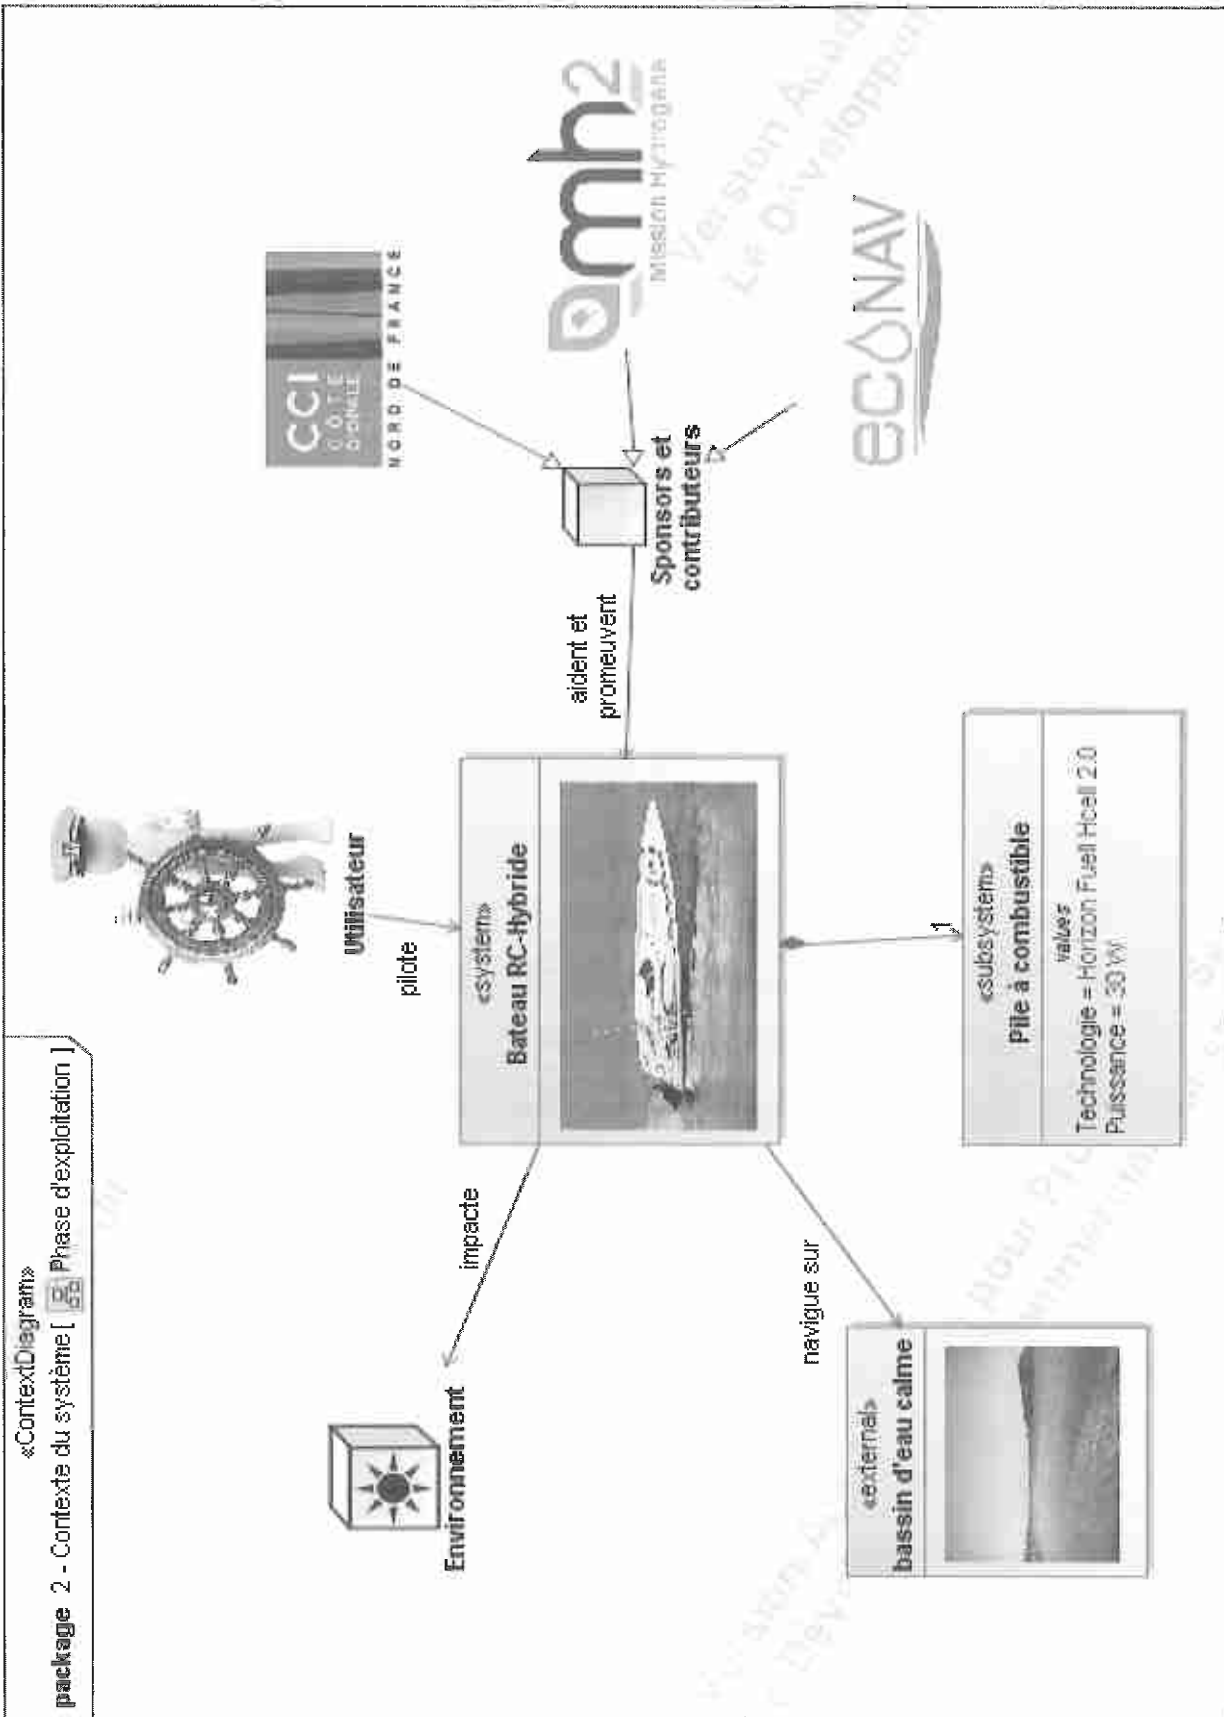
«ContextDiagram»
package 2 - Contexte du système [ Phase d'exploitation ]

Utilisateur

pilote

«system»
Bateau RC-Hybride

aident et promeuvent

Sponsors et contributeurs

CCI CÔTE D'OPALE NORD DE FRANCE

mh2 Mission Hydrogène

ecONAV

impacte

Environnement

navigue sur

«external»
bassin d'eau calme

1

«subsystem»
Pile à combustible

values
Technologie = Horizon Fuell Hcell 2.0
Puissance = 30 W

Version Académique pour Professeurs Seulement
Le Développement Commercial